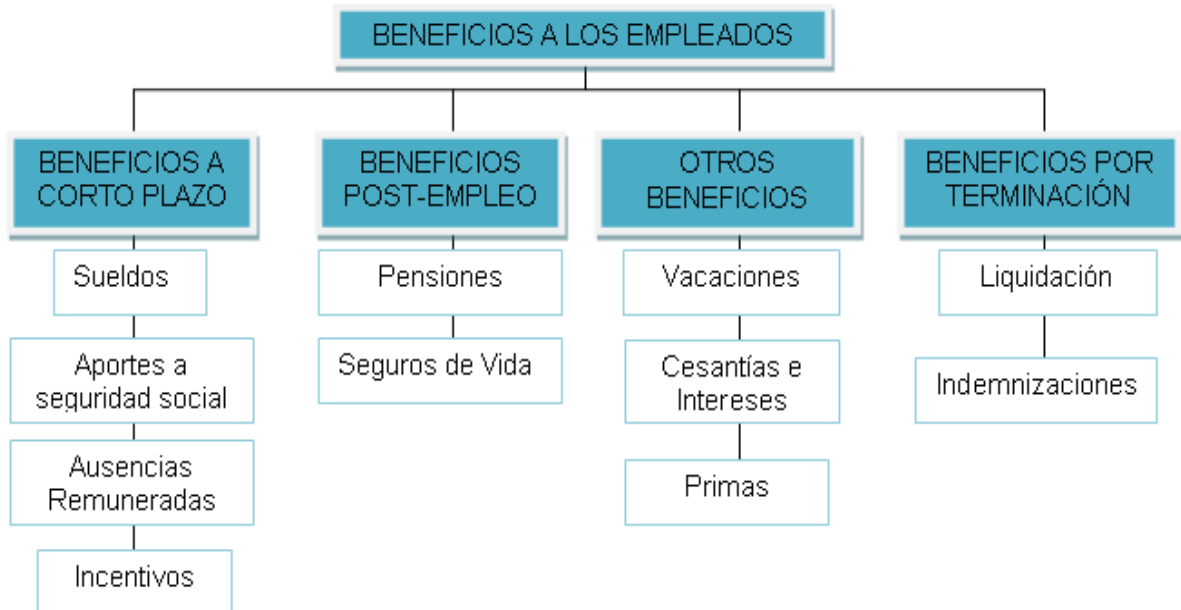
BENEFICIOS A LOS EMPLEADOS

BENEFICIOS A CORTO PLAZO

Sueldos

Aportes a seguridad social

Ausencias Remuneradas

Incentivos

BENEFICIOS POST-EMPLEO

Pensiones

Seguros de Vida

OTROS BENEFICIOS

Vacaciones

Cesantías e Intereses

Primas

BENEFICIOS POR TERMINACIÓN

Liquidación

Indemnizaciones